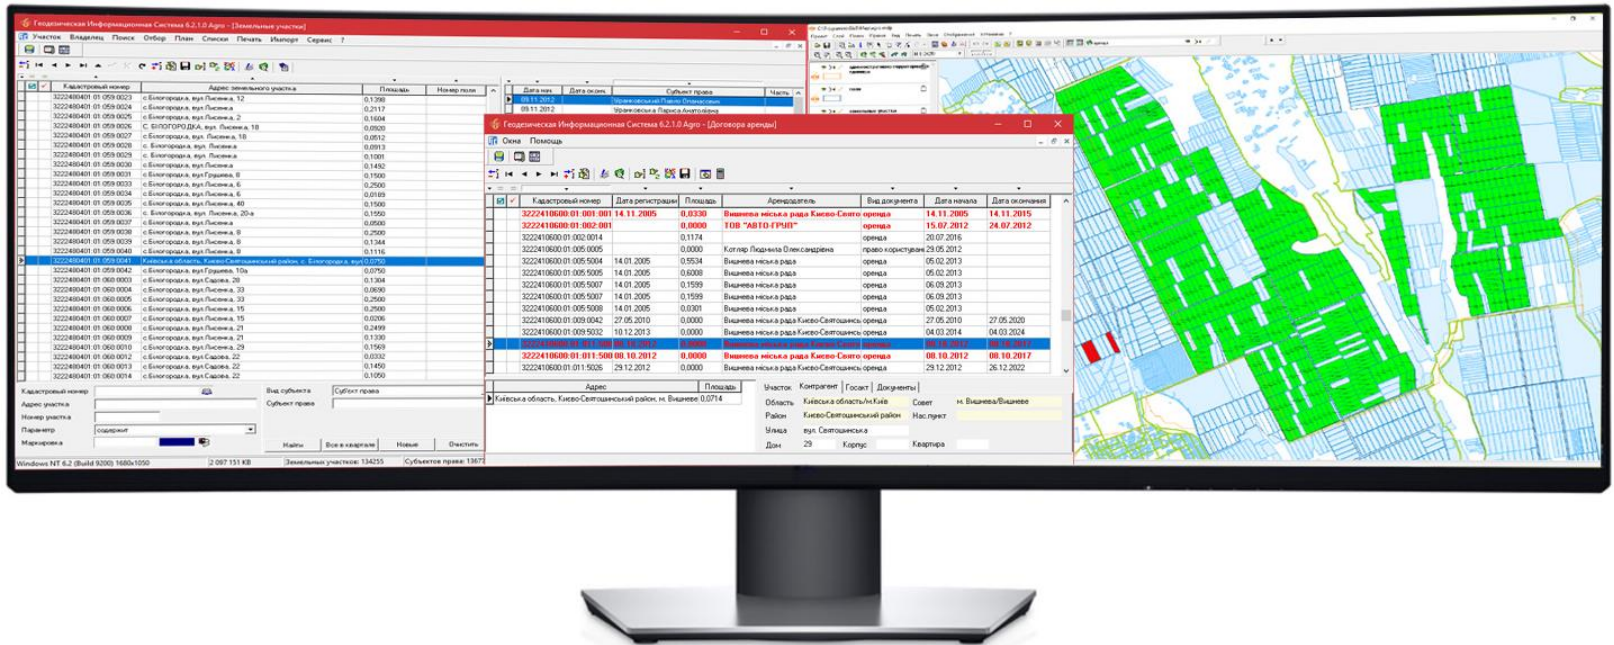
Геодезическая Информационная Система 6.2.1.0 Agro - [Земельные участки]

Участок Владелец Поиск Отбор План Списки Печать Импорт Сервис ?

| Кадастровый номер | Адрес земельного участка | Площадь | Номер поля |
|---|---|---|---|
| 3222480401 01 059 0023 | с. Білогородка, вул. Лисенка, 12 | 0,1398 | |
| 3222480401 01 059 0024 | с. Білогородка, вул. Лисенка | 0,2117 | |
| 3222480401 01 059 0025 | с. Білогородка, вул. Лисенка, 2 | 0,1604 | |
| 3222480401 01 059 0026 | С. БІЛОГОРОДКА, вул. Лисенка, 18 | 0,0920 | |
| 3222480401 01 059 0027 | с. Білогородка, вул. Лисенка, 18 | 0,0512 | |
| 3222480401 01 059 0028 | с. Білогородка, вул. Лисенка | 0,0913 | |
| 3222480401 01 059 0029 | с. Білогородка, вул. Лисенка | 0,1001 | |
| 3222480401 01 059 0030 | с. Білогородка, вул. Лисенка | 0,1492 | |
| 3222480401 01 059 0031 | с. Білогородка, вул. Грушева, 8 | 0,1500 | |
| 3222480401 01 059 0033 | с. Білогородка, вул. Лисенка, 6 | 0,2500 | |
| 3222480401 01 059 0034 | с. Білогородка, вул. Лисенка, 6 | 0,0169 | |
| 3222480401 01 059 0035 | с. Білогородка, вул. Лисенка, 40 | 0,1500 | |
| 3222480401 01 059 0036 | с. Білогородка, вул. Лисенка, 20-а | 0,1550 | |
| 3222480401 01 059 0037 | с. Білогородка, вул. Лисенка | 0,0500 | |
| 3222480401 01 059 0038 | с. Білогородка, вул. Лисенка, 8 | 0,2500 | |
| 3222480401 01 059 0039 | с. Білогородка, вул. Лисенка, 8 | 0,1344 | |
| 3222480401 01 059 0040 | с. Білогородка, вул. Лисенка, 8 | 0,1116 | |
| 3222480401 01 059 0041 | Київська область, Києво-Святошинський район, с. Білогородка, вул | 0,0750 | |
| 3222480401 01 059 0042 | с. Білогородка, вул. Грушева, 10а | 0,0750 | |
| 3222480401 01 060 0003 | с. Білогородка, вул. Садова, 28 | 0,1304 | |
| 3222480401 01 060 0004 | с. Білогородка, вул. Лисенка, 33 | 0,0600 | |
| 3222480401 01 060 0005 | с. Білогородка, вул. Лисенка, 33 | 0,2500 | |
| 3222480401 01 060 0006 | с. Білогородка, вул. Лисенка, 15 | 0,2500 | |
| 3222480401 01 060 0007 | с. Білогородка, вул. Лисенка, 15 | 0,0206 | |
| 3222480401 01 060 0008 | с. Білогородка, вул. Лисенка, 21 | 0,2499 | |
| 3222480401 01 060 0009 | с. Білогородка, вул. Лисенка, 21 | 0,1330 | |
| 3222480401 01 060 0010 | с. Білогородка, вул. Лисенка, 29 | 0,1569 | |
| 3222480401 01 060 0012 | с. Білогородка, вул. Садова, 22 | 0,0332 | |
| 3222480401 01 060 0013 | с. Білогородка, вул. Садова, 22 | 0,1450 | |
| 3222480401 01 060 0014 | с. Білогородка, вул. Садова, 22 | 0,1050 | |

Кадастровый номер
Адрес участка
Номер участка
Параметр содержит
Маркировка
Вид субъекта Субъект права
Субъект права
Найти Все в квартале Новые Очистить

Windows NT 6.2 (Build 9200) 1680x1050 2 097 151 KB Земельных участков: 134255 Субъектов права: 1367

| Дата нач. | Дата оконч. | Субъект права | Часть |
|---|---|---|---|
| 09.11.2012 | | Уранковський Павло Олексійович | |
| 09.11.2012 | | Уранковська Лариса Анатоліївна | |

Геодезическая Информационная Система 6.2.1.0 Agro - [Договора аренды]

Окна Помощь

| Кадастровый номер | Дата регистрации | Площадь | Арендодатель | Вид документа | Дата начала | Дата окончания |
|---|---|---|---|---|---|---|
| 3222410600:01:001:001 | 14.11.2005 | 0,0330 | Вишнева міська рада Києво-Свято | оренда | 14.11.2005 | 14.11.2015 |
| 3222410600:01:002:001 | | 0,0000 | ТОВ "АВТО-ГРУП" | оренда | 15.07.2012 | 24.07.2012 |
| 3222410600:01:002:0014 | | 0,1174 | | оренда | 20.07.2016 | |
| 3222410600:01:005:0005 | | 0,0000 | Котляр Людмила Олександрівна | право користуван | 29.05.2012 | |
| 3222410600:01:005:5004 | 14.01.2005 | 0,5534 | Вишнева міська рада | оренда | 05.02.2013 | |
| 3222410600:01:005:5005 | 14.01.2005 | 0,6008 | Вишнева міська рада | оренда | 05.02.2013 | |
| 3222410600:01:005:5007 | 14.01.2005 | 0,1599 | Вишнева міська рада | оренда | 06.09.2013 | |
| 3222410600:01:005:5007 | 14.01.2005 | 0,1599 | Вишнева міська рада | оренда | 06.09.2013 | |
| 3222410600:01:005:5008 | 14.01.2005 | 0,0301 | Вишнева міська рада | оренда | 05.02.2013 | |
| 3222410600:01:009:0042 | 27.05.2010 | 0,0000 | Вишнева міська рада Києво-Святошинсь | оренда | 27.05.2010 | 27.05.2020 |
| 3222410600:01:009:5032 | 10.12.2013 | 0,0000 | Вишнева міська рада Києво-Святошинсь | оренда | 04.03.2014 | 04.03.2024 |
| 3222410600:01:011:500 | 08.10.2012 | 0,0000 | Вишнева міська рада Києво-Свято | оренда | 08.10.2012 | 08.10.2017 |
| 3222410600:01:011:500 | 08.10.2012 | 0,0000 | Вишнева міська рада Києво-Свято | оренда | 08.10.2012 | 08.10.2017 |
| 3222410600:01:011:5026 | 29.12.2012 | 0,0000 | Вишнева міська рада Києво-Святошинсь | оренда | 29.12.2012 | 26.12.2022 |

| Адрес | Площадь |
|---|---|
| Київська область, Києво-Святошинський район, м. Вишневе | 0,0714 |

Участок Контрагент Госакт Документы
Область Київська область/м.Київ Совет м. Вишнева/Вишневе
Район Києво-Святошинський район Нас.пункт
Улица вул. Святошинська
Дом 29 Корпус Квартира